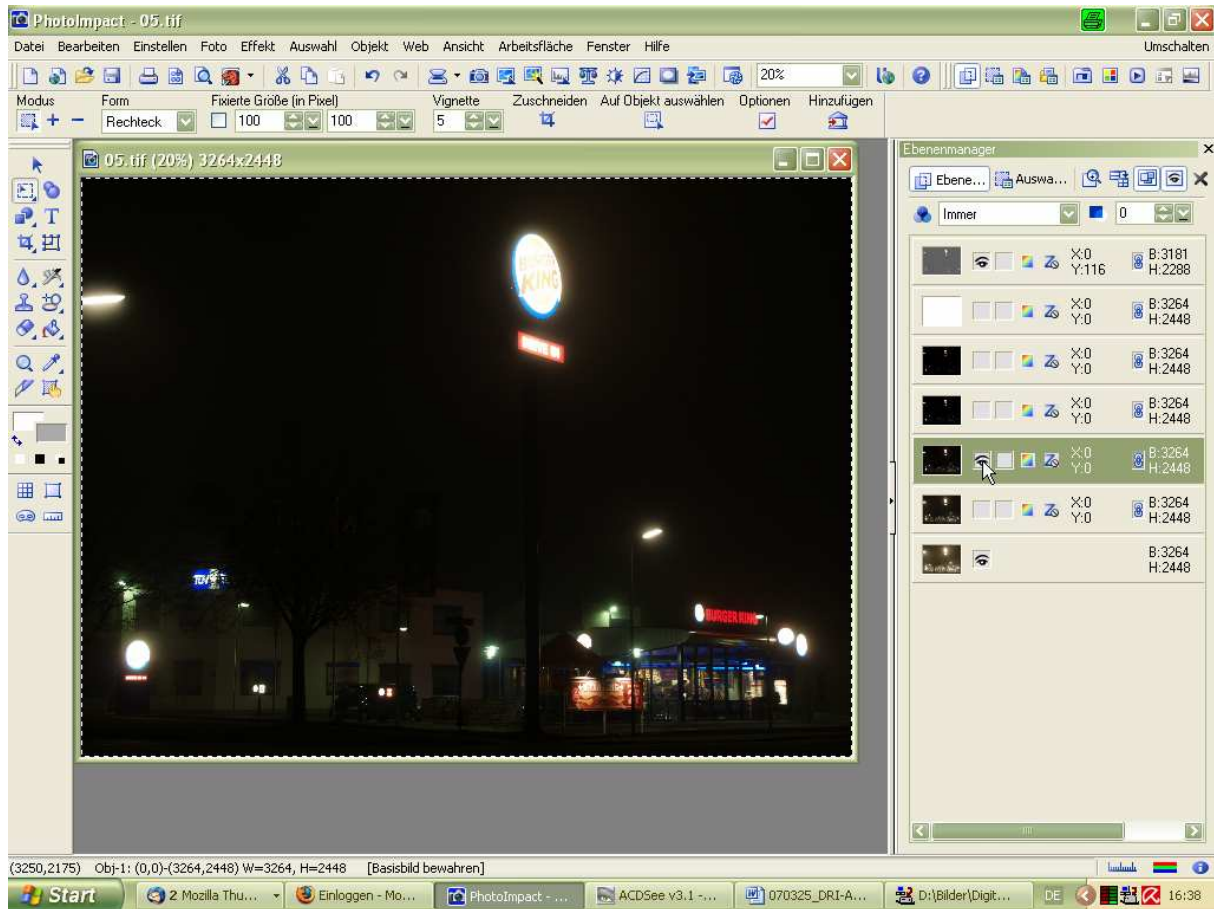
PhotoImpact - 05.tif

Datei Bearbeiten Einstellen Foto Effekt Auswahl Objekt Web Ansicht Arbeitsfläche Fenster Hilfe Umschalten

20%

Modus Form Fixierte Größe (in Pixel) Vignette Zuschneiden Auf Objekt auswählen Optionen Hinzufügen

Rechteck 100 100 5

05.tif (20%) 3264x2448

Ebenenmanager

Ebene... Auswa...

Immer 0

X:0 Y:116 B:3181 H:2288

X:0 Y:0 B:3264 H:2448

X:0 Y:0 B:3264 H:2448

X:0 Y:0 B:3264 H:2448

X:0 Y:0 B:3264 H:2448

X:0 Y:0 B:3264 H:2448

B:3264 H:2448

BURGER KING

(3250,2175) Obj-1: (0,0)-(3264,2448) W=3264, H=2448 [Basisbild bewahren]

Start 2 Mozilla Thu... Einloggen - Mo... PhotoImpact - ... ACDSee v3.1 -... 070325_DRI-A... D:\Bilder\Digit... DE 16:38